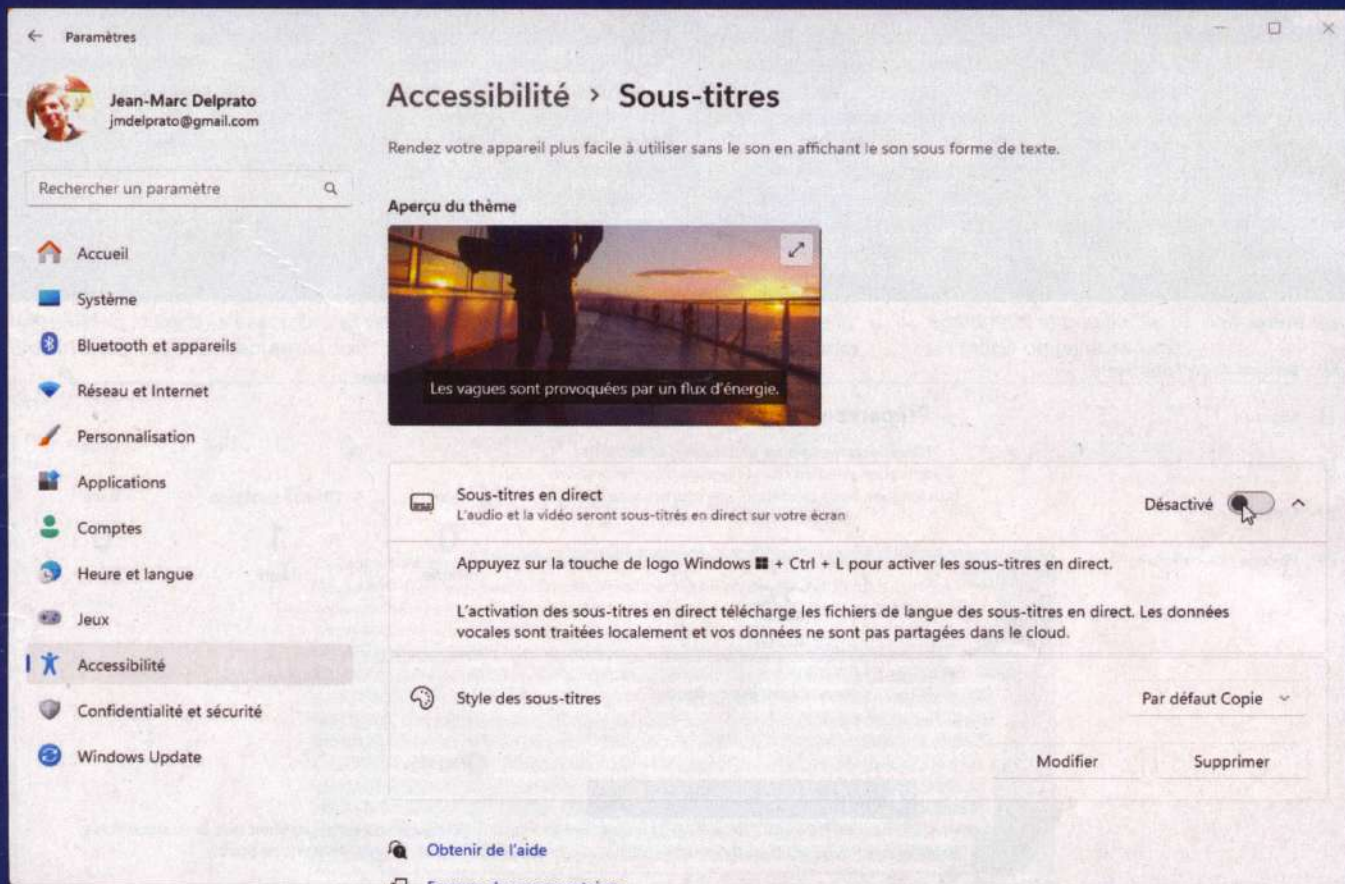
← Paramètres

Jean-Marc Delprato
jmdelprato@gmail.com

Rechercher un paramètre

Accueil
Système
Bluetooth et appareils
Réseau et Internet
Personnalisation
Applications
Comptes
Heure et langue
Jeux
Accessibilité
Confidentialité et sécurité
Windows Update

Accessibilité › Sous-titres

Rendez votre appareil plus facile à utiliser sans le son en affichant le son sous forme de texte.

Aperçu du thème

Les vagues sont provoquées par un flux d'énergie.

Sous-titres en direct
L'audio et la vidéo seront sous-titrés en direct sur votre écran

Désactivé

Appuyez sur la touche de logo Windows + Ctrl + L pour activer les sous-titres en direct.

L'activation des sous-titres en direct télécharge les fichiers de langue des sous-titres en direct. Les données vocales sont traitées localement et vos données ne sont pas partagées dans le cloud.

Style des sous-titres

Par défaut Copie

Modifier

Supprimer

Obtenir de l'aide

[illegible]